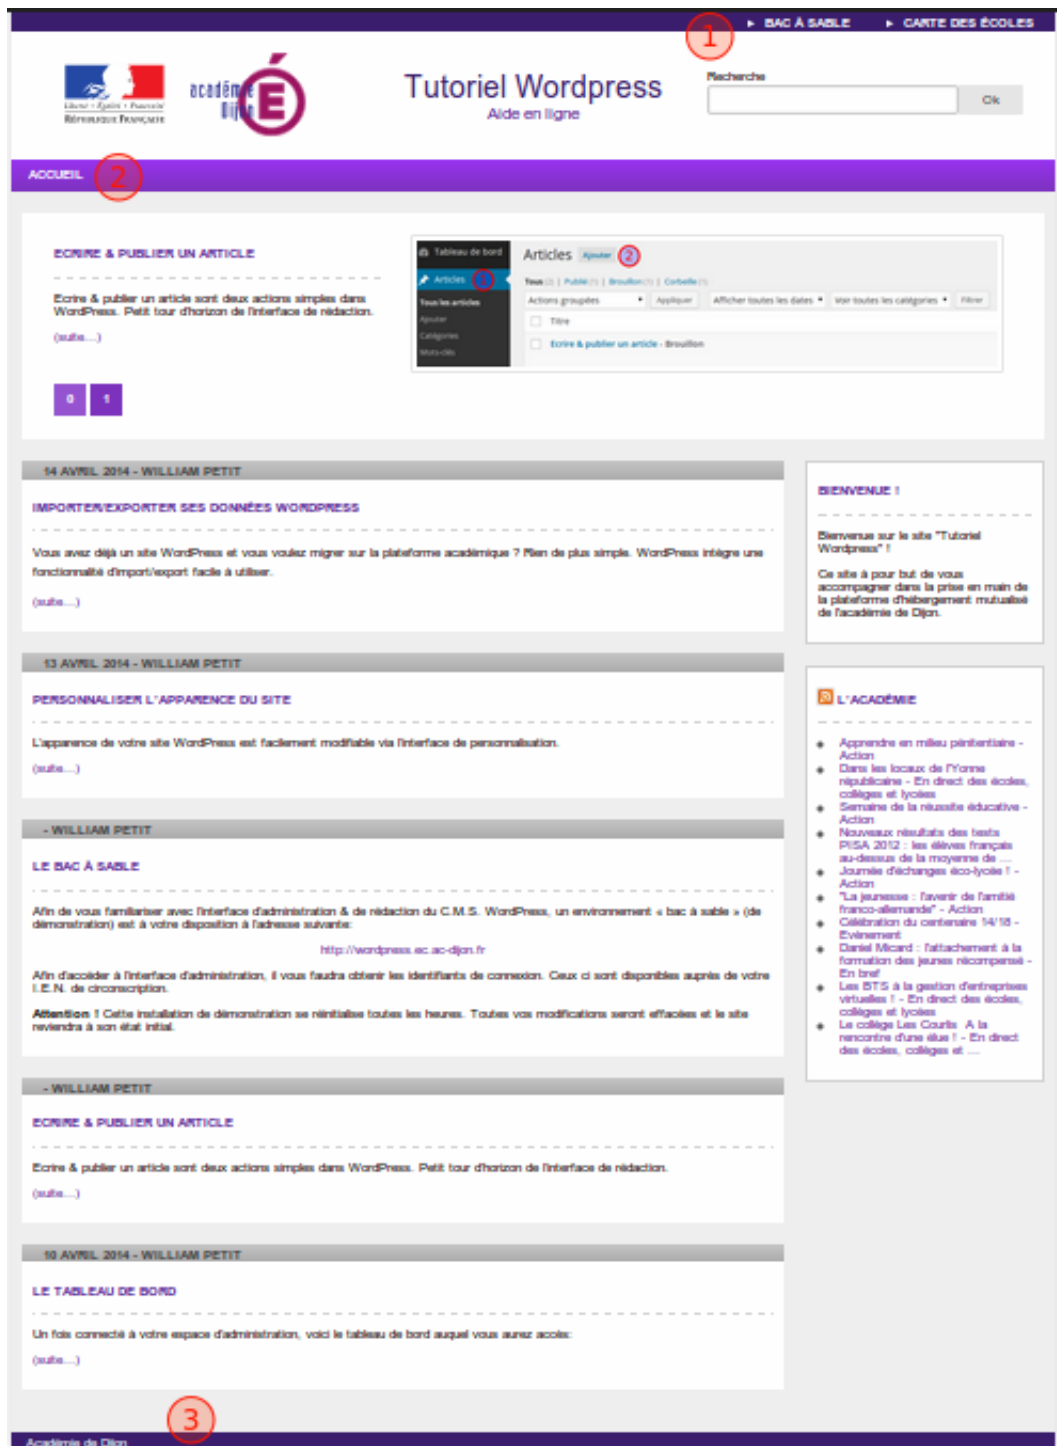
1 ▸ BAC À SABLE ▸ CARTE DES ÉCOLES

Liberté • Égalité • Fraternité
RÉPUBLIQUE FRANÇAISE

académie Dijon

Tutoriel Wordpress
Aide en ligne

Recherche
Ok

ACCUEIL 2

ECRIRE & PUBLIER UN ARTICLE

Ecrire & publier un article sont deux actions simples dans WordPress. Petit tour d'horizon de l'interface de rédaction.

(suite...)

Tableau de bord
Articles 1
Tous les articles
Ajouter
Catégories
Mots-clés

Articles Ajouter 2
Tous | Publié | Brouillon | Corbeille
Actions groupées Appliquer Afficher toutes les dates Voir toutes les catégories Filtrer
Titre
Ecrire & publier un article - Brouillon

0 1

14 AVRIL 2014 - WILLIAM PETIT

IMPORTER/EXPORTER SES DONNÉES WORDPRESS

Vous avez déjà un site WordPress et vous voulez migrer sur la plateforme académique ? Rien de plus simple. WordPress intègre une fonctionnalité d'import/export facile à utiliser.

(suite...)

13 AVRIL 2014 - WILLIAM PETIT

PERSONNALISER L'APPARENCE DU SITE

L'apparence de votre site WordPress est facilement modifiable via l'interface de personnalisation.

(suite...)

- WILLIAM PETIT

LE BAC À SABLE

Afin de vous familiariser avec l'interface d'administration & de rédaction du C.M.S. WordPress, un environnement « bac à sable » (de démonstration) est à votre disposition à l'adresse suivante:

http://wordpress.ec.ac-dijon.fr

Afin d'accéder à l'interface d'administration, il vous faudra obtenir les identifiants de connexion. Ceux ci sont disponibles auprès de votre I.E.N. de circonscription.

Attention ! Cette installation de démonstration se réinitialise toutes les heures. Toutes vos modifications seront effacées et le site reviendra à son état initial.

- WILLIAM PETIT

ECRIRE & PUBLIER UN ARTICLE

Ecrire & publier un article sont deux actions simples dans WordPress. Petit tour d'horizon de l'interface de rédaction.

(suite...)

10 AVRIL 2014 - WILLIAM PETIT

LE TABLEAU DE BORD

Un fois connecté à votre espace d'administration, voici le tableau de bord auquel vous aurez accès:

(suite...)

BIENVENUE !

Bienvenue sur le site "Tutoriel Wordpress" !

Ce site a pour but de vous accompagner dans la prise en main de la plateforme d'hébergement mutualisé de l'académie de Dijon.

L'ACADÉMIE

• Apprendre en milieu pénitentiaire - Action
• Dans les locaux de l'Yonne républicaine - En direct des écoles, collèges et lycées
• Semaine de la réussite éducative - Action
• Nouveaux résultats des tests PISA 2012 : les élèves français au-dessus de la moyenne de ...
• Journée d'échanges éco-lycée ! - Action
• "La jeunesse : l'avenir de l'amitié franco-allemande" - Action
• Célébration du centenaire 14/18 - Evénement
• Daniel Micard : l'attachement à la formation des jeunes récompensé - En bref
• Les BTS à la gestion d'entreprises virtuelles ! - En direct des écoles, collèges et lycées
• Le collège Les Courts A la rencontre d'une élue ! - En direct des écoles, collèges et ...

3
Académie de Dijon